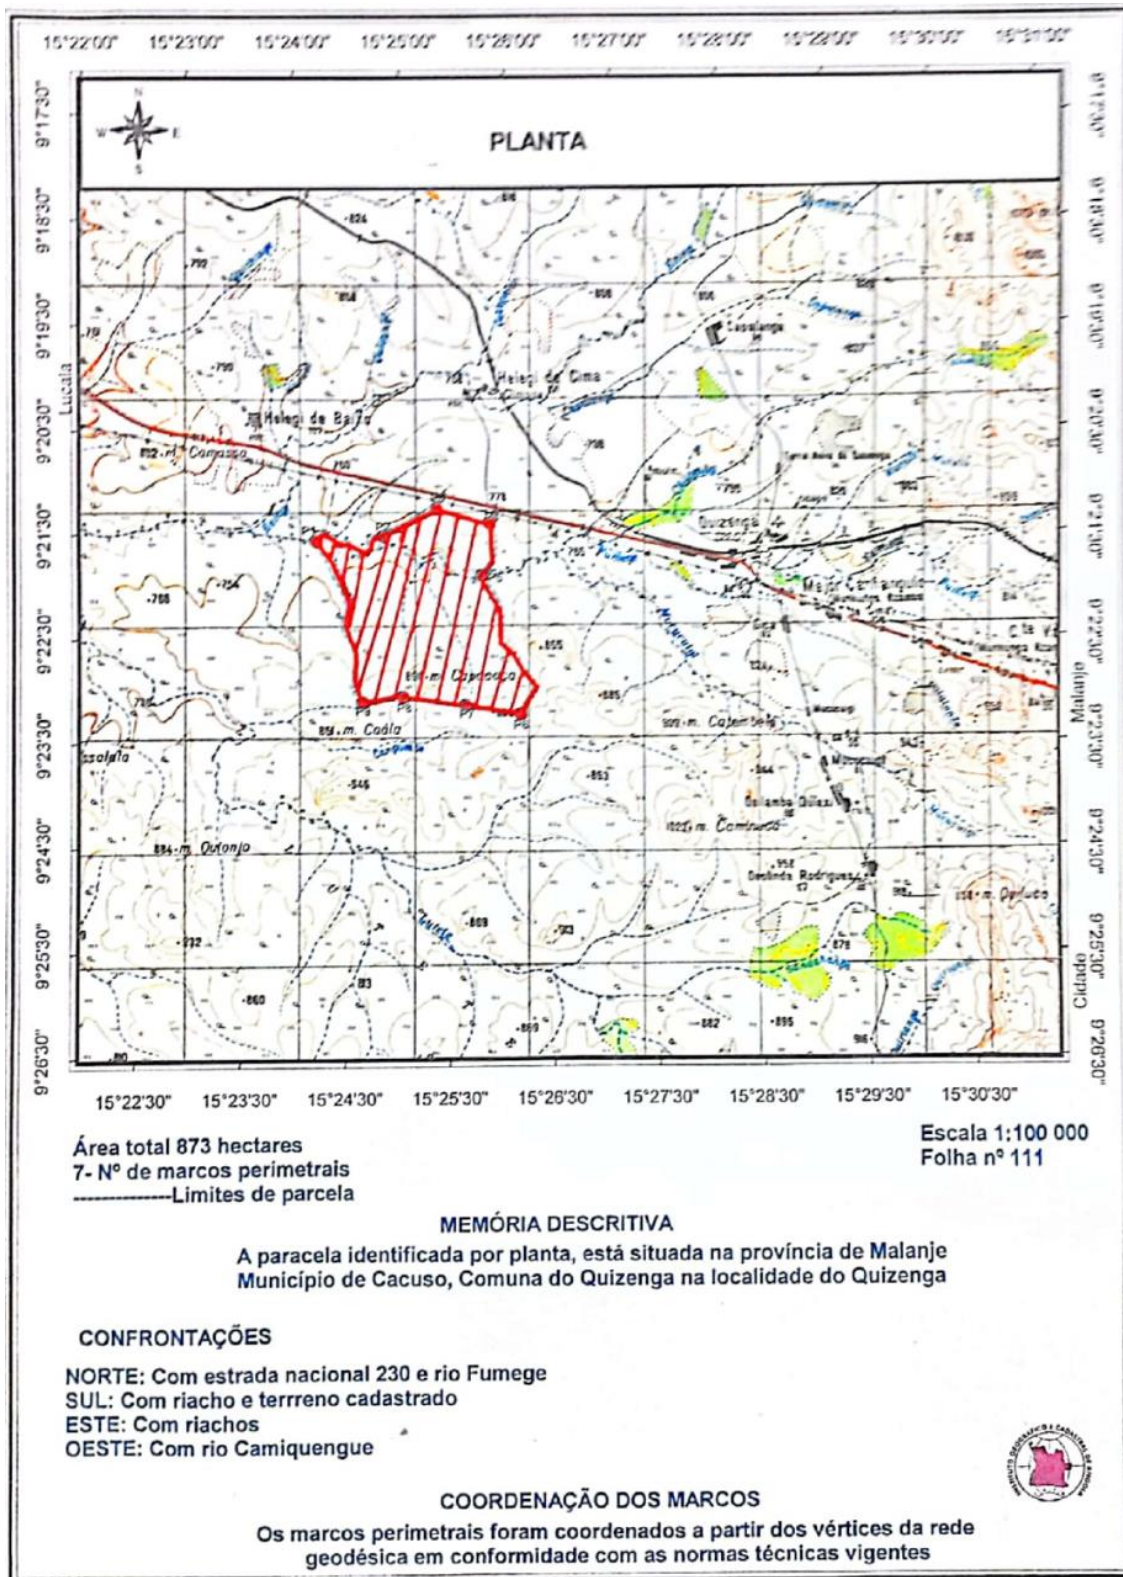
15°22'00" 15°23'00" 15°24'00" 15°25'00" 15°26'00" 15°27'00" 15°28'00" 15°29'00" 15°30'00" 15°31'00"

9°17'30" 9°18'30" 9°19'30" 9°20'30" 9°21'30" 9°22'30" 9°23'30" 9°24'30" 9°25'30" 9°26'30"

PLANTA

Lucala

Halegi de Cima

Halegi de Baixo

Camasso

Quizenga

Malanje

Cadia

Cotembela

Outonjo

Calamba Dilaxi

Candinda Rodrigues

Cidade

15°22'30" 15°23'30" 15°24'30" 15°25'30" 15°26'30" 15°27'30" 15°28'30" 15°29'30" 15°30'30"

Área total 873 hectares
7- Nº de marcos perimetrais
--------------Limites de parcela

Escala 1:100 000
Folha nº 111

MEMÓRIA DESCRITIVA

A paracela identificada por planta, está situada na província de Malanje Município de Cacuso, Comuna do Quizenga na localidade do Quizenga

CONFRONTAÇÕES

NORTE: Com estrada nacional 230 e rio Fumege
SUL: Com riacho e terrreno cadastrado
ESTE: Com riachos
OESTE: Com rio Camiquengue

COORDENAÇÃO DOS MARCOS

Os marcos perimetrais foram coordenados a partir dos vértices da rede geodésica em conformidade com as normas técnicas vigentes